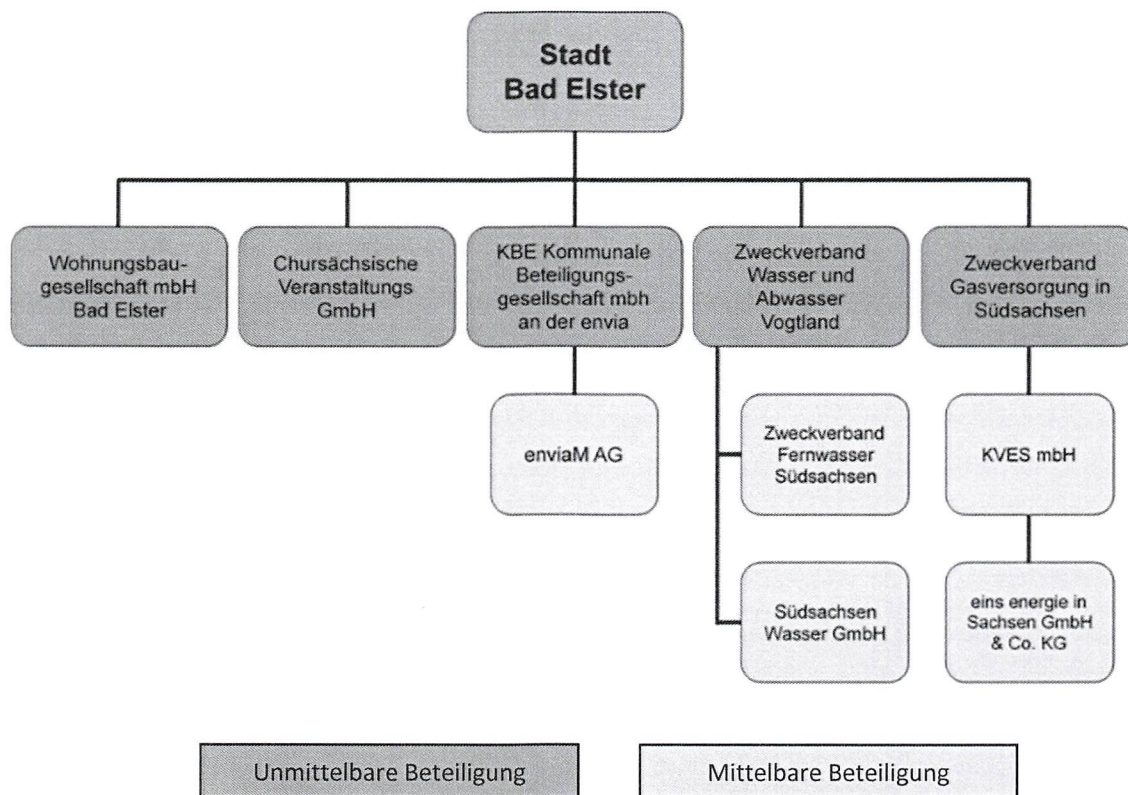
Stadt Bad Elster

Wohnungsbaugesellschaft mbH Bad Elster

Chursächsische Veranstaltungs GmbH

KBE Kommunale Beteiligungsgesellschaft mbh an der envia

Zweckverband Wasser und Abwasser Vogtland

Zweckverband Gasversorgung in Südsachsen

enviaM AG

Zweckverband Fernwasser Südsachsen

Südsachsen Wasser GmbH

KVES mbH

eins energie in Sachsen GmbH & Co. KG

Unmittelbare Beteiligung

Mittelbare Beteiligung